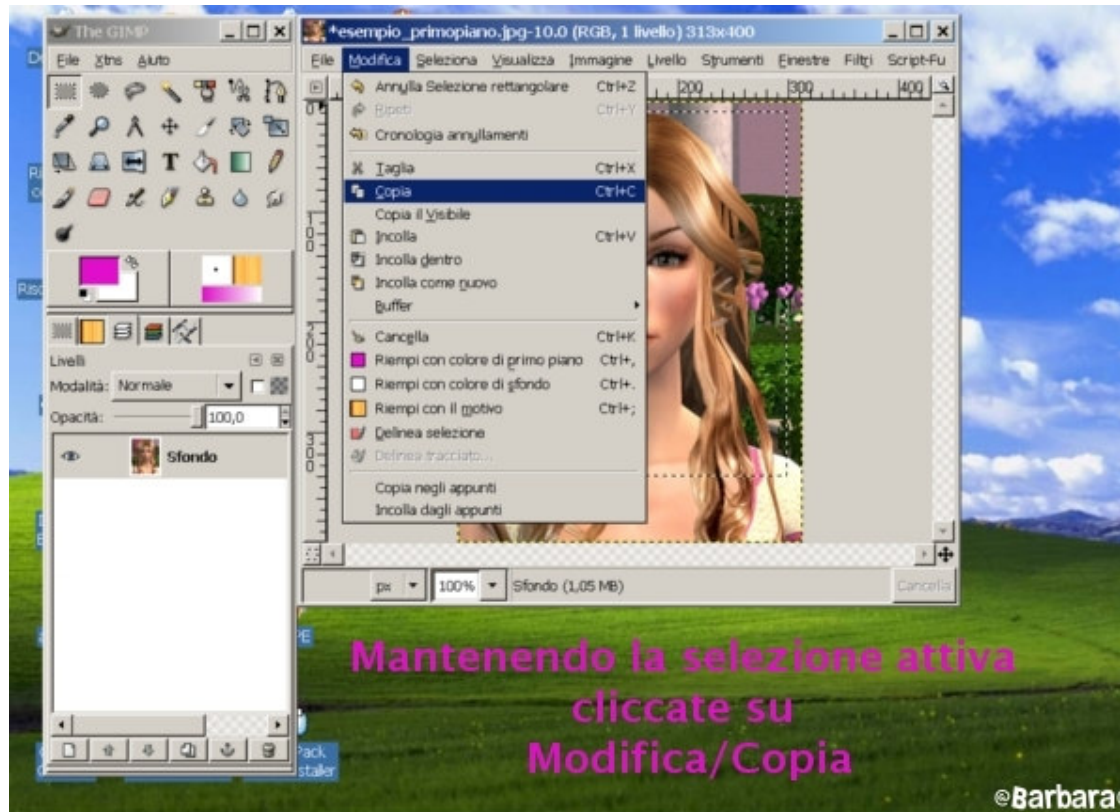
The GIMP
File Xtns Aiuto

Livelli
Modalità: Normale
Opacità: 100,0
Sfondo

*esempio_primopiano.jpg-10.0 (RGB, 1 livello) 313x400
File Modifica Seleziona Visualizza Immagine Livello Strumenti Finestre Filtri Script-Fu

Annulla Selezione rettangolare Ctrl+Z
Ripeti Ctrl+Y
Cronologia annullamenti
Taglia Ctrl+X
Copia Ctrl+C
Copia il Visibile
Incolla Ctrl+V
Incolla dentro
Incolla come nuovo
Buffer
Cancella Ctrl+K
Riempi con colore di primo piano Ctrl+,
Riempi con colore di sfondo Ctrl+.
Riempi con il motivo Ctrl+;
Delinea selezione
Delinea tracciato...
Copia negli appunti
Incolla dagli appunti

200 300 400

px 100% Sfondo (1,05 MB) Cancella

Mantenendo la selezione attiva cliccate su Modifica/Copia

©Barbara